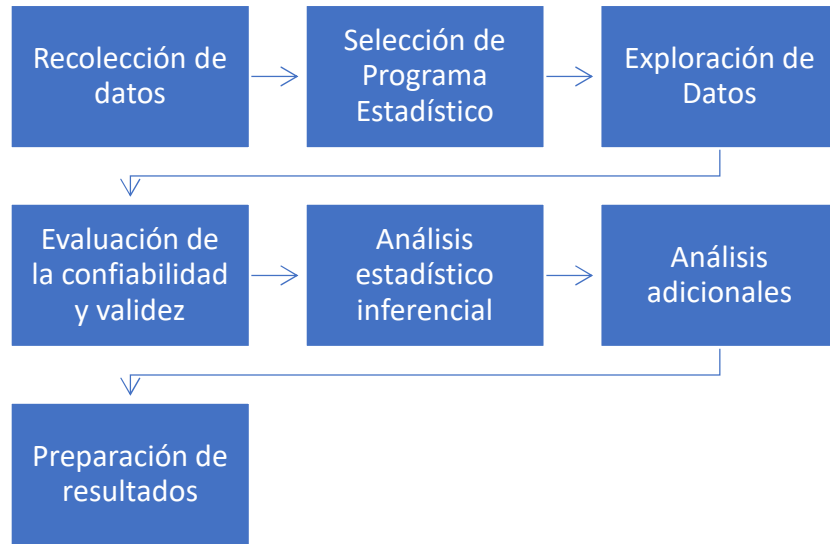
Recolección de datos

Selección de Programa Estadístico

Exploración de Datos

Evaluación de la confiabilidad y validez

Análisis estadístico inferencial

Análisis adicionales

Preparación de resultados